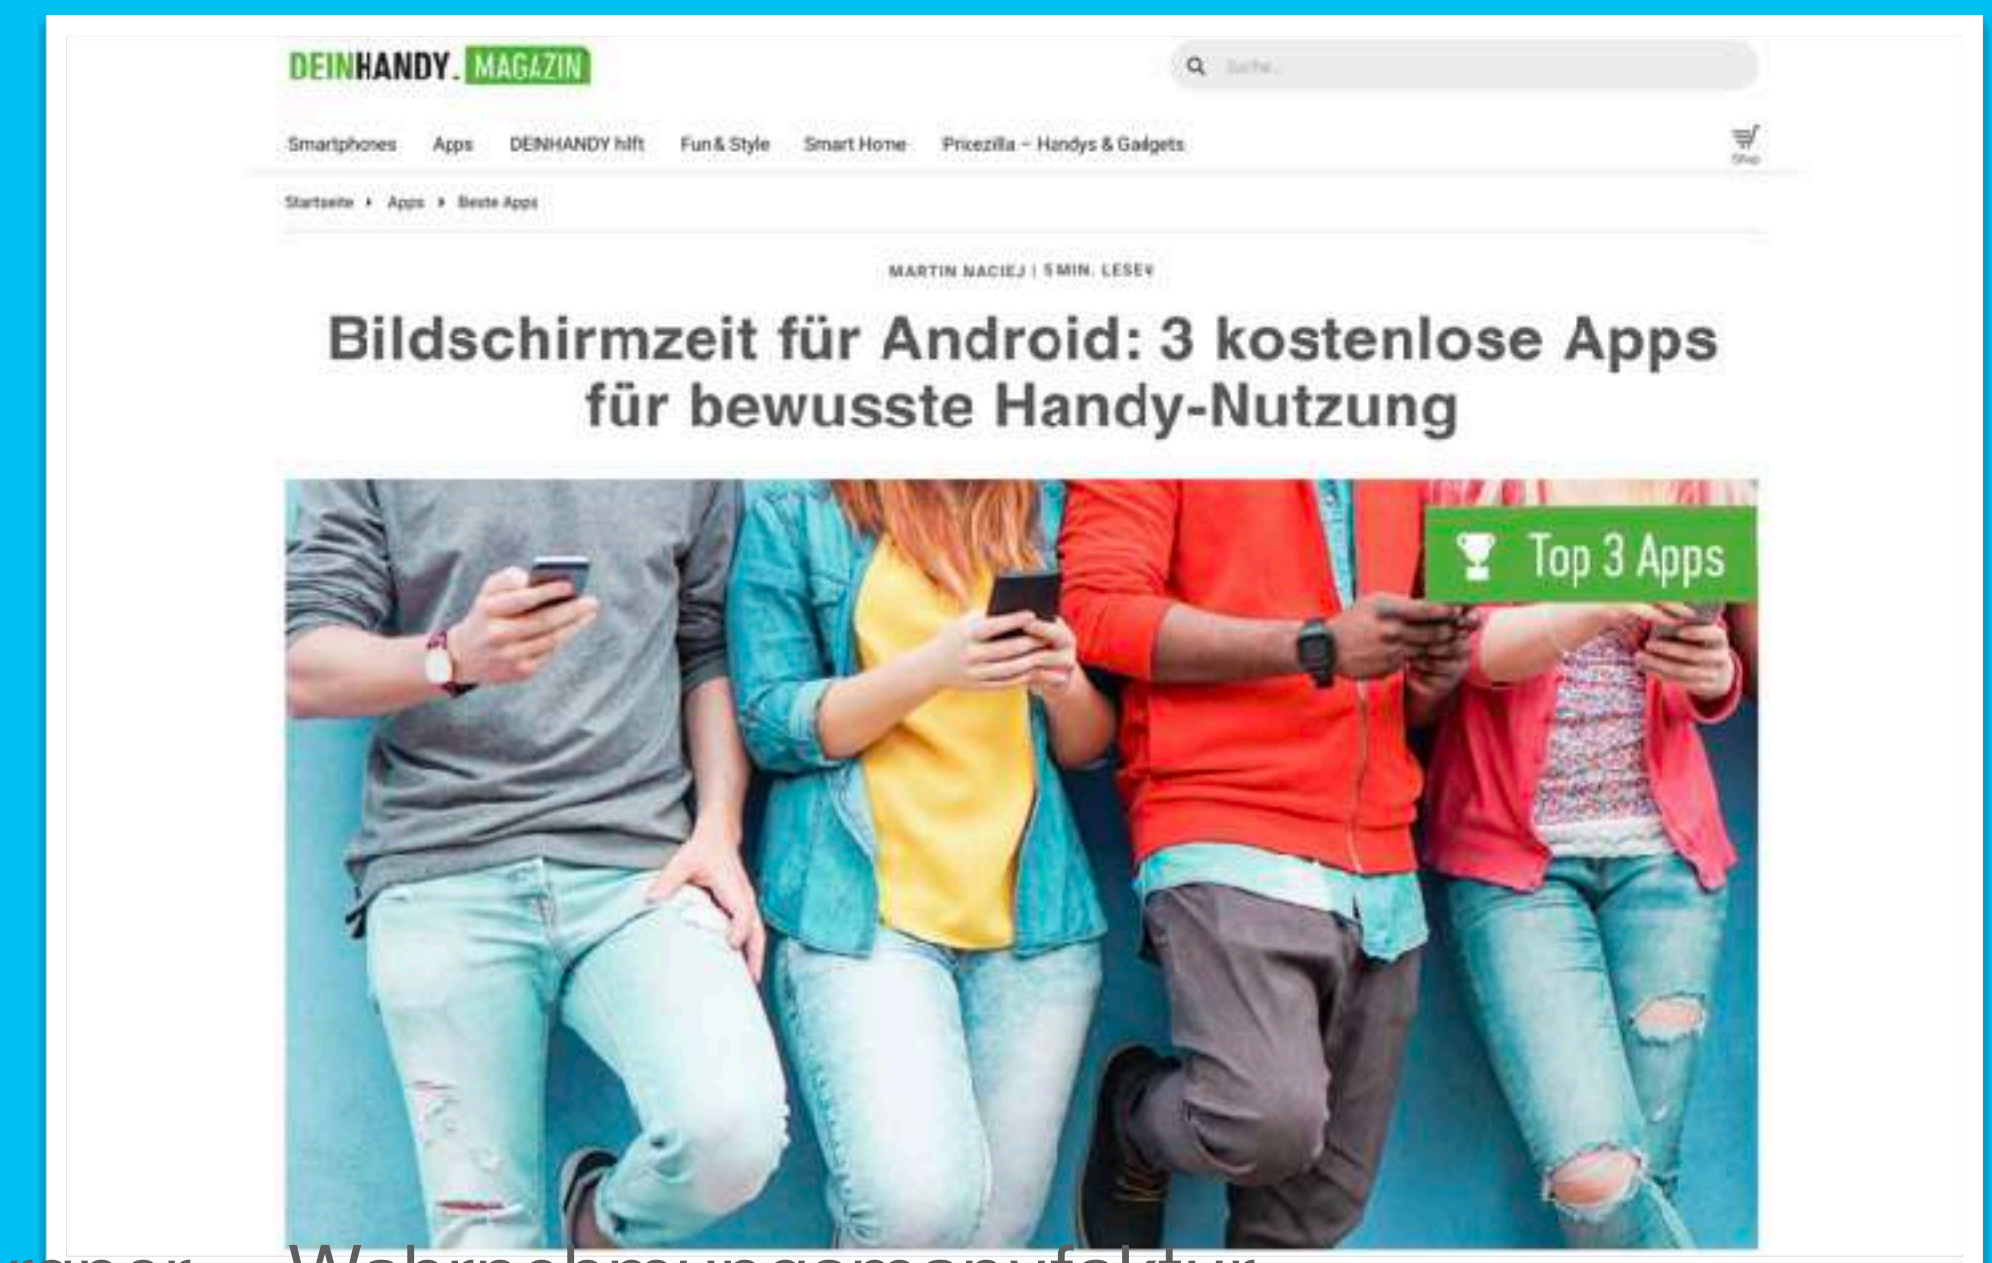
DEINHANDY. MAGAZIN

Suche...

Smartphones Apps DEINHANDY hilft Fun & Style Smart Home Prizezilla – Handys & Gadgets

Shop

Startseite › Apps › Beste Apps

MARTIN NACIEJ | 5 MIN. LESEN

Bildschirmzeit für Android: 3 kostenlose Apps für bewusste Handy-Nutzung

Top 3 Apps

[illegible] Wahrnehmungsmanufaktur